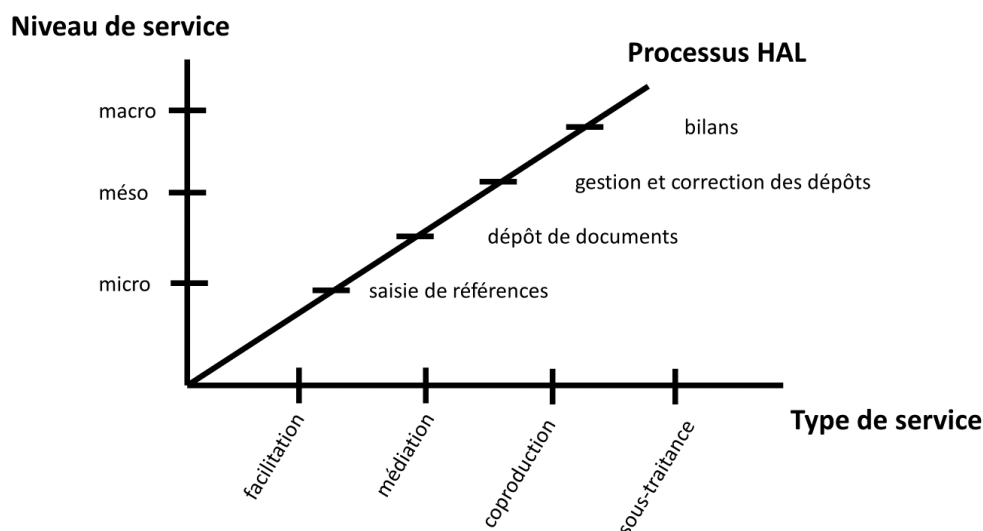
Niveau de service

Processus HAL

macro

méso

micro

bilans

gestion et correction des dépôts

dépôt de documents

saisie de références

Type de service

facilitation

médiation

coproduction

sous-traitance